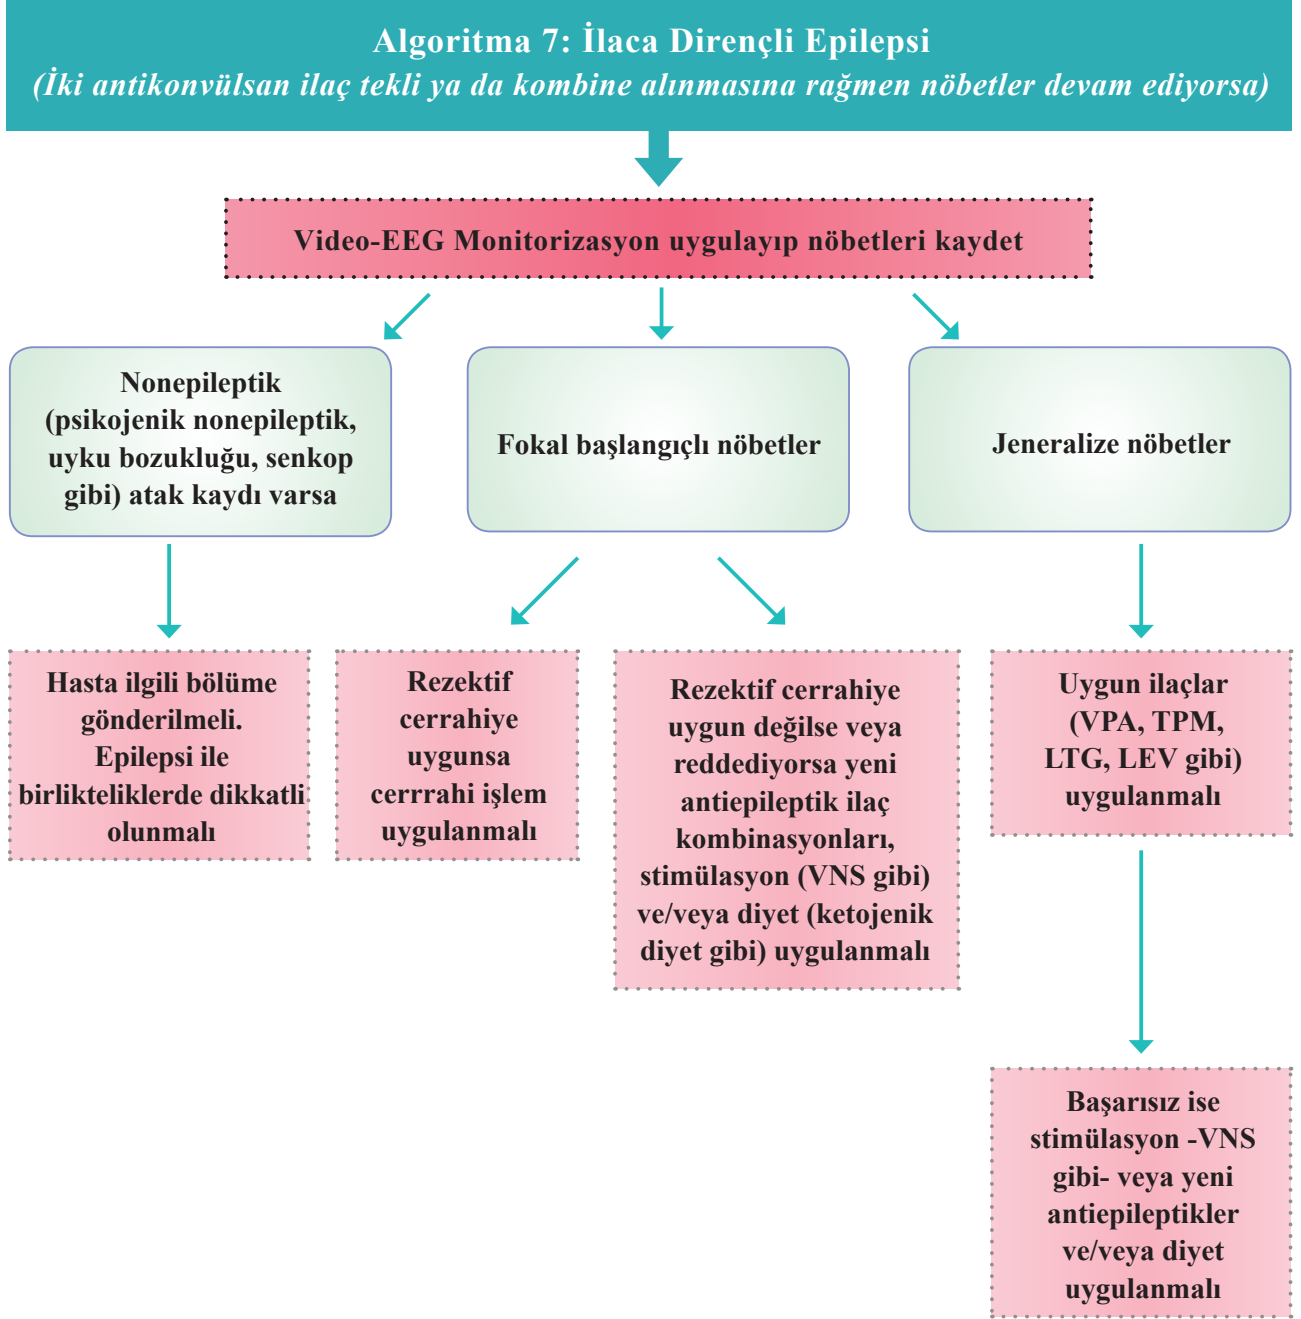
Algoritma 7: İlaca Dirençli Epilepsi
(İki antikonvülsan ilaç tekli ya da kombine alınmasına rağmen nöbetler devam ediyorsa)

Video-EEG Monitorizasyon uygulayıp nöbetleri kaydet

Nonepileptik (psikojenik nonepileptik, uyku bozukluğu, senkop gibi) atak kaydı varsa

Fokal başlangıçlı nöbetler

Jeneralize nöbetler

Hasta ilgili bölüme gönderilmeli. Epilepsi ile birlikteliklerde dikkatli olunmalı

Rezektif cerrahiye uygunsa cerrahi işlem uygulanmalı

Rezektif cerrahiye uygun değilse veya reddediyorsa yeni antiepileptik ilaç kombinasyonları, stimülasyon (VNS gibi) ve/veya diyet (ketojenik diyet gibi) uygulanmalı

Uygun ilaçlar (VPA, TPM, LTG, LEV gibi) uygulanmalı

Başarısız ise stimülasyon -VNS gibi- veya yeni antiepileptikler ve/veya diyet uygulanmalı